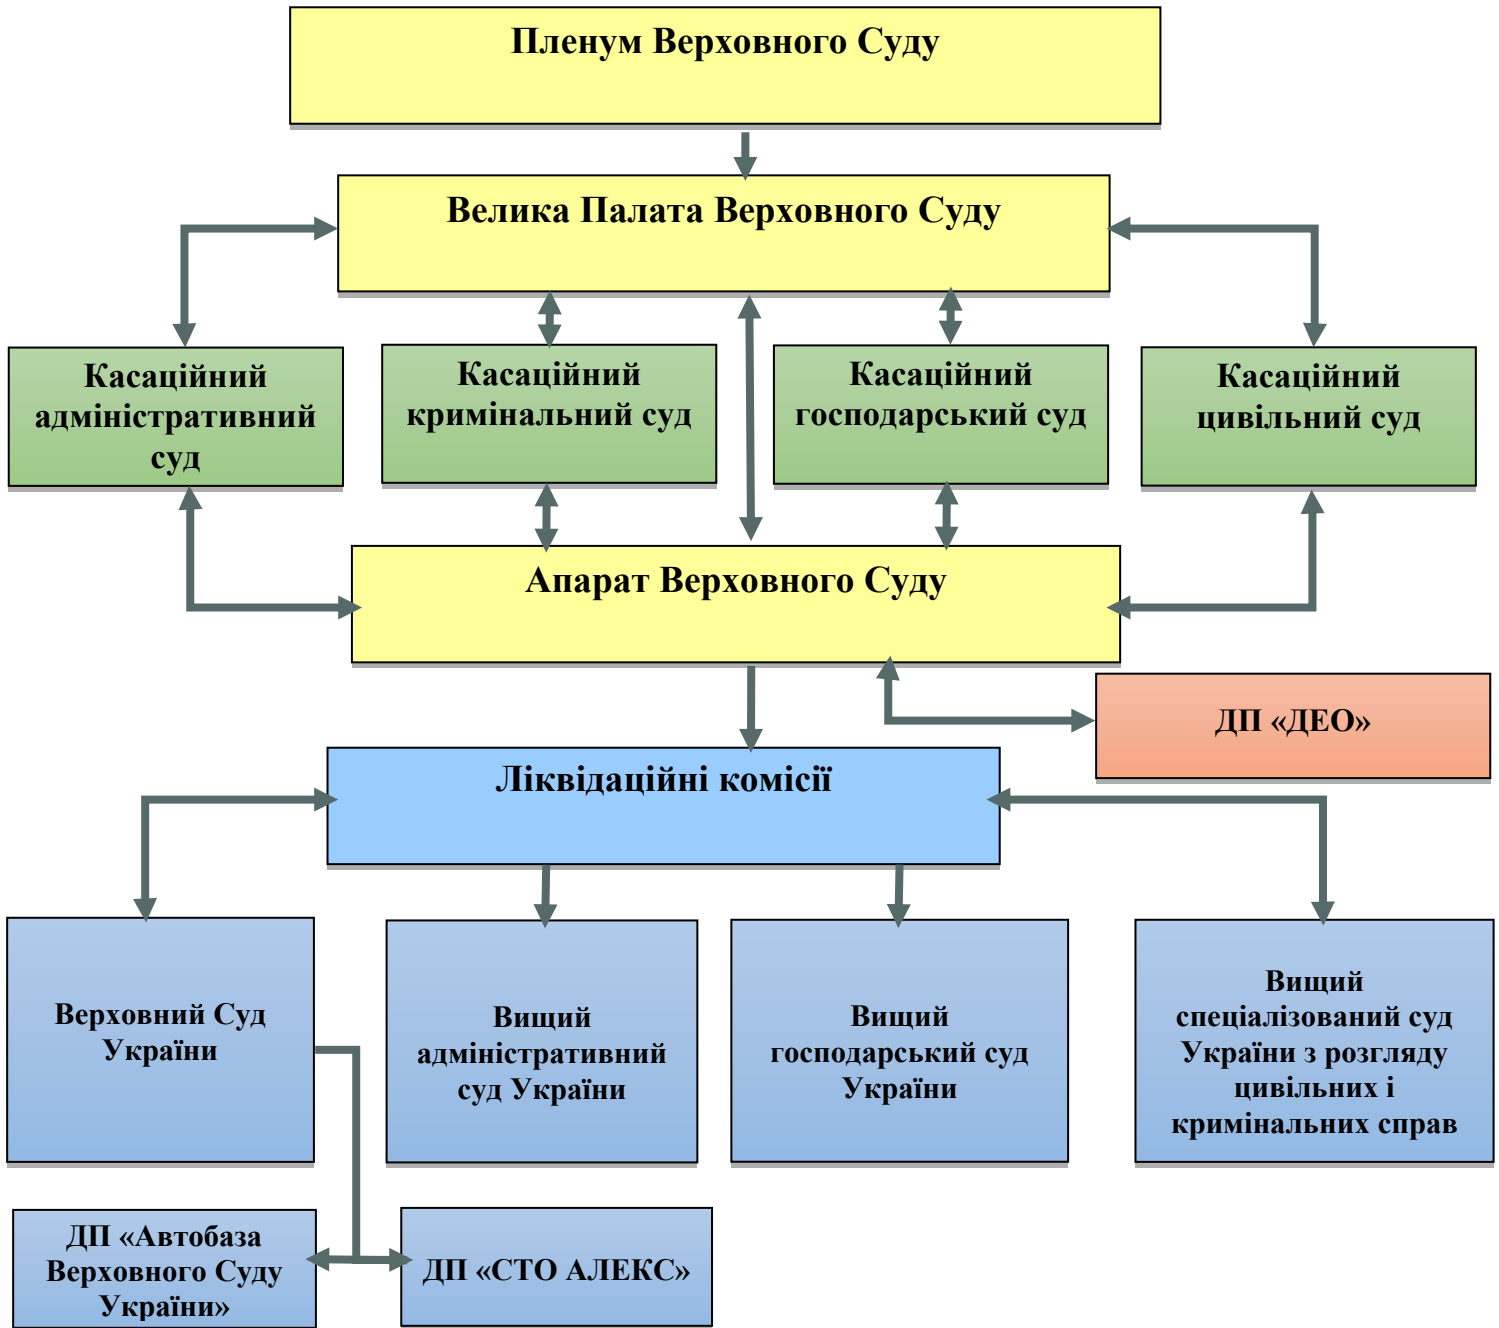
Пленум Верховного Суду

Велика Палата Верховного Суду

Касаційний адміністративний суд

Касаційний кримінальний суд

Касаційний господарський суд

Касаційний цивільний суд

Апарат Верховного Суду

ДП «ДЕО»

Ліквідаційні комісії

Верховний Суд України

Вищий адміністративний суд України

Вищий господарський суд України

Вищий спеціалізований суд України з розгляду цивільних і кримінальних справ

ДП «Автобаза Верховного Суду України»

ДП «СТО АЛЕКС»